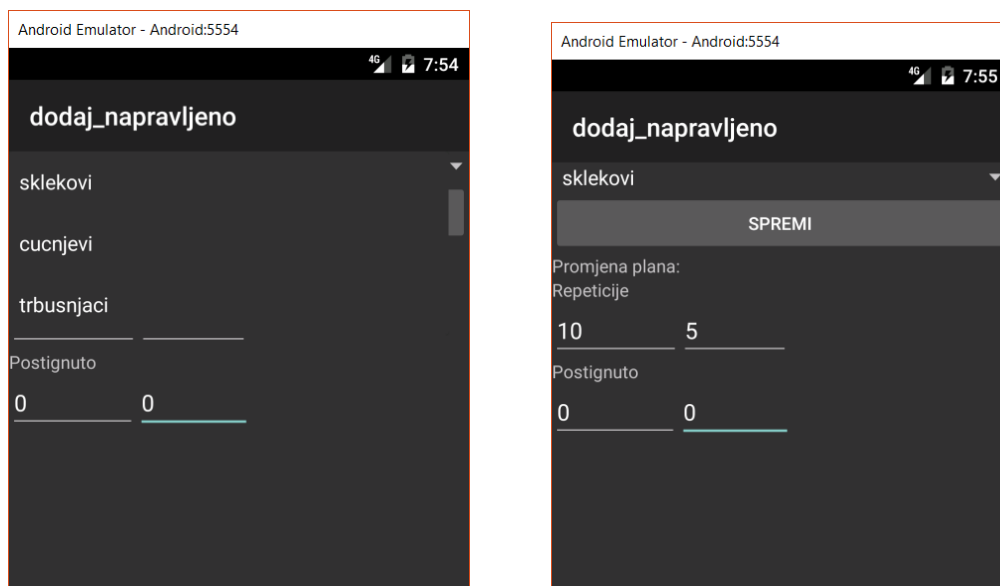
Android Emulator - Android:5554

4G 7:54

dodaj_napravljeno

sklekovi

cucnjevi

trbusnjaci

Postignuto

0 0

Android Emulator - Android:5554

4G 7:55

dodaj_napravljeno

sklekovi

SPREMI

Promjena plana:
Repeticije

10 5

Postignuto

0 0